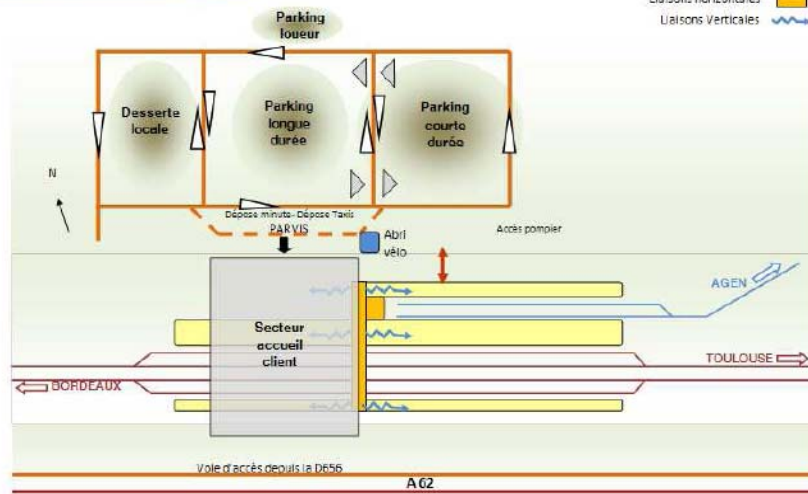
Liaisons horizontales
Liaisons Verticales

Parking loueur

Desserte locale

Parking longue durée

Parking courte durée

N

Dépose minute- Dépose Taxis
PARVIS

Abri vélo

Accès pompier

AGEN

Secteur accueil client

TOULOUSE

BORDEAUX

Voie d'accès depuis la D656

A 62